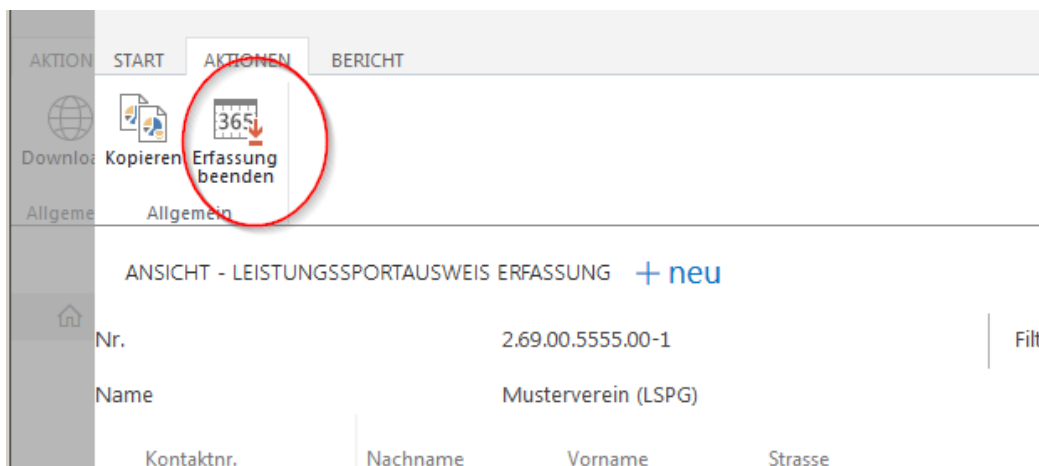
AKTION START AKTIONEN BERICHT

Downloa Kopieren Erfassung beenden

Allgeme Allgemein

365

ANSICHT - LEISTUNGSSPORTAUSWEIS ERFASSUNG + neu

| | |
|---|---|
| Nr. | 2.69.00.5555.00-1 |
| Name | Musterverein (LSPG) |

Filt

| Kontaktnr. | Nachname | Vorname | Strasse |
|---|---|---|---|